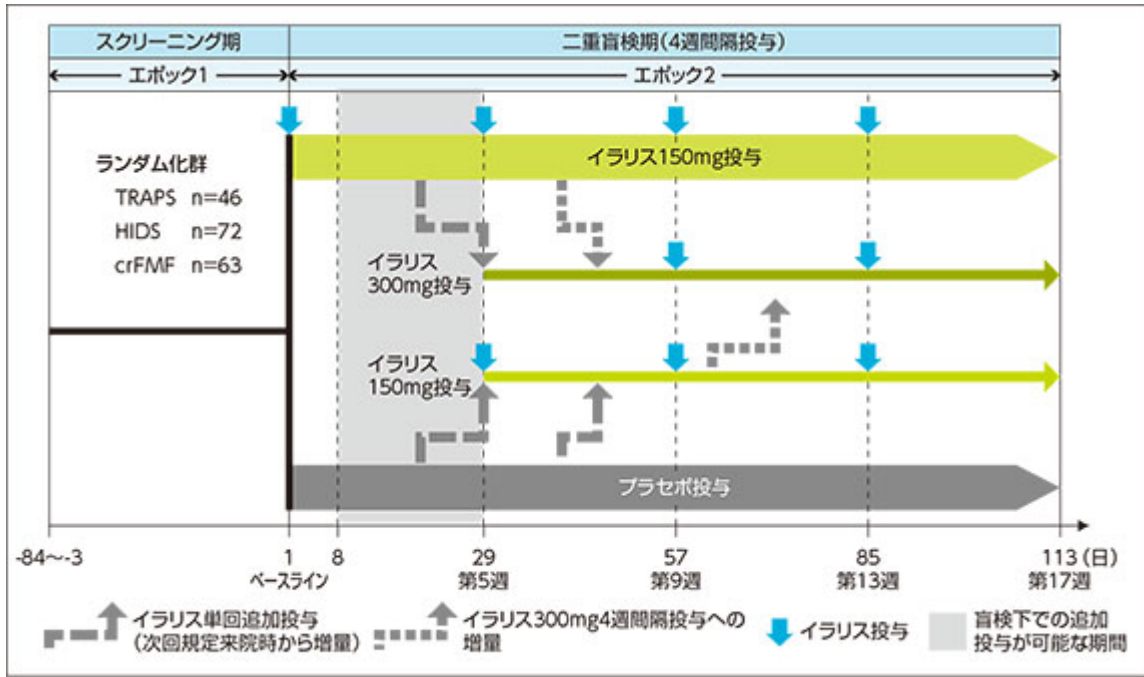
| スクリーニング期 | 二重盲検期(4週間隔投与) |
|---|---|
| エポック1 | エポック2 |

ランダム化群
TRAPS n=46
HIDS n=72
crFMF n=63

イラリス150mg投与

イラリス300mg投与

イラリス150mg投与

プラセボ投与

-84〜-3
1 ベースライン
8
29 第5週
57 第9週
85 第13週
113 (日) 第17週

イラリス単回追加投与(次回規定来院時から増量)

イラリス300mg4週間隔投与への増量

イラリス投与

盲検下での追加投与が可能な期間